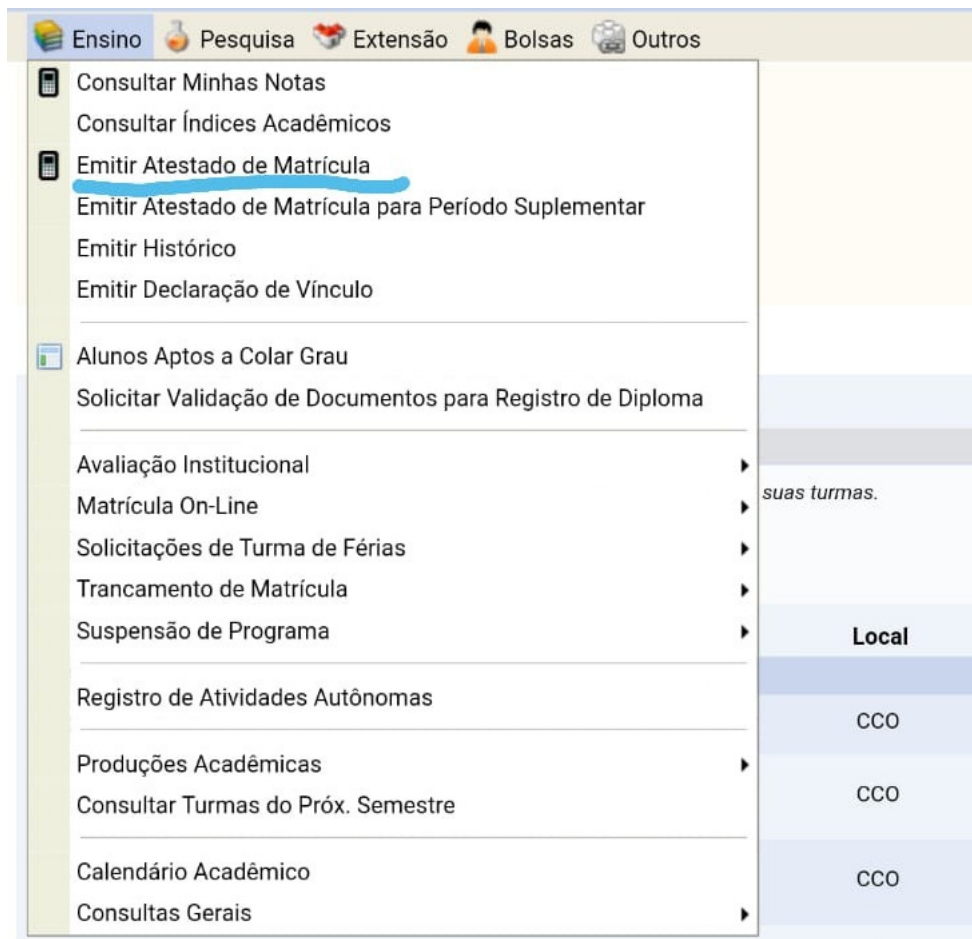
Ensino Pesquisa Extensão Bolsas Outros

Consultar Minhas Notas
Consultar Índices Acadêmicos
Emitir Atestado de Matrícula
Emitir Atestado de Matrícula para Período Suplementar
Emitir Histórico
Emitir Declaração de Vínculo

Alunos Aptos a Colar Grau
Solicitar Validação de Documentos para Registro de Diploma

Avaliação Institucional
Matrícula On-Line
Solicitações de Turma de Férias
Trancamento de Matrícula
Suspensão de Programa

Registro de Atividades Autônomas

Produções Acadêmicas
Consultar Turmas do Próx. Semestre

Calendário Acadêmico
Consultas Gerais

suas turmas.

Local
CCO
CCO
CCO